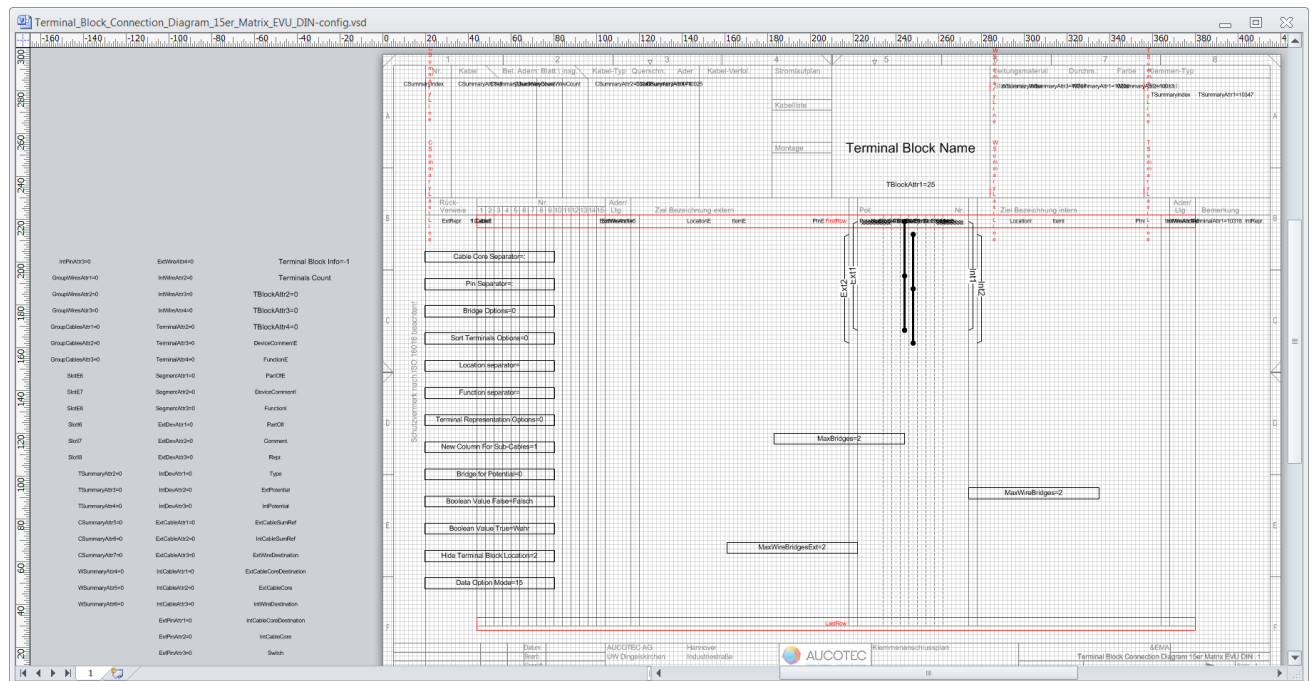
Terminal_Block_Connection_Diagram_15er_Matrix_EVU_DIN-config.vsd

Nr. Kabel Bel. Adern Blatt Länge Kabel-Typ Querschn. Ader Kabel-Verbl. Stromlaufplan

Leitungsmaterial Durchm. Farbe Klemmen-Typ

CSummaryIndex

TSummaryIndex TSummaryAttr1=10347

Kabelliste

Montage

Terminal Block Name

TBlockAttr1=25

Rück-Verweis Nr. Ader/Ltg. Ziel Bezeichnung extern Pot. Nr. Ziel Bezeichnung intern Ader/Ltg. Bemerkung

1 2 3 4 5 6 7 8 9 10 11 12 13 14 15

ExtRepr. LocationE ItemE PrnE FirstRow LocationI ItemI PrnI IntRepr.

Cable Core Separator=:

Pin Separator=:

Bridge Options=0

Sort Terminals Options=0

Location separator=

Function separator=

Terminal Representation Options=0

New Column For Sub-Cables=1

Bridge for Potential=0

Boolean Value False=Falsch

Boolean Value True=Wahr

Hide Terminal Block Location=2

Data Option Mode=15

Ext2 Ext1 Int1 Int2

MaxBridges=2

MaxWireBridges=2

MaxWireBridgesExt=2

LastRow

Schutzvermerk nach ISO 16016 beachten!

IntPinAttr3=0 ExtWireAttr4=0 Terminal Block Info=-1
GroupWiresAttr1=0 IntWireAttr2=0 Terminals Count
GroupWiresAttr2=0 IntWireAttr3=0 TBlockAttr2=0
GroupWiresAttr3=0 IntWireAttr4=0 TBlockAttr3=0
GroupCablesAttr1=0 TerminalAttr2=0 TBlockAttr4=0
GroupCablesAttr2=0 TerminalAttr3=0 DeviceCommentE
GroupCablesAttr3=0 TerminalAttr4=0 FunctionE
SlotE6 SegmentAttr1=0 PartOffE
SlotE7 SegmentAttr2=0 DeviceCommentI
SlotE8 SegmentAttr3=0 FunctionI
SlotI6 ExtDevAttr1=0 PartOffI
SlotI7 ExtDevAttr2=0 Comment
SlotI8 ExtDevAttr3=0 Repr.
TSummaryAttr2=0 IntDevAttr1=0 Type
TSummaryAttr3=0 IntDevAttr2=0 ExtPotential
TSummaryAttr4=0 IntDevAttr3=0 IntPotential
CSummaryAttr5=0 ExtCableAttr1=0 ExtCableSumRef
CSummaryAttr6=0 ExtCableAttr2=0 IntCableSumRef
CSummaryAttr7=0 ExtCableAttr3=0 ExtWireDestination
WSummaryAttr4=0 IntCableAttr1=0 ExtCableCoreDestination
WSummaryAttr5=0 IntCableAttr2=0 ExtCableCore
WSummaryAttr6=0 IntCableAttr3=0 IntWireDestination
ExtPinAttr1=0 IntCableCoreDestination
ExtPinAttr2=0 IntCableCore
ExtPinAttr3=0 Switch

Datum Bearb. AUCOTEC AG UW Dingelskirchen Hannover Industriestraße AUCOTEC Klemmenanschlussplan &EMA Terminal Block Connection Diagram 15er Matrix EVU DIN 1

1